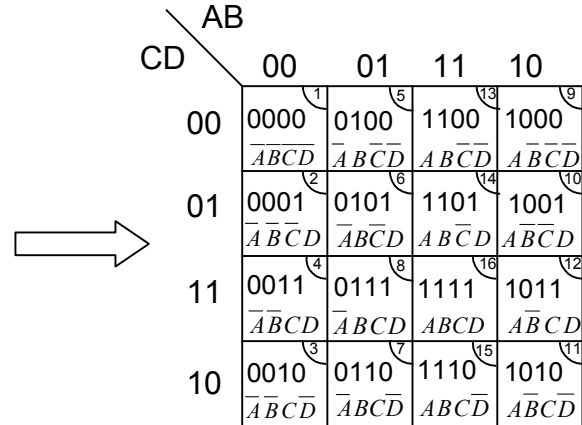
| CD \ AB | 00 | 01 | 11 | 10 |
|---|---|---|---|---|
| 00 | 1 0000 $\overline{A}\overline{B}\overline{C}\overline{D}$ | 5 0100 $\overline{A}B\overline{C}\overline{D}$ | 13 1100 $AB\overline{C}\overline{D}$ | 9 1000 $A\overline{B}\overline{C}\overline{D}$ |
| 01 | 2 0001 $\overline{A}\overline{B}\overline{C}D$ | 6 0101 $\overline{A}B\overline{C}D$ | 14 1101 $AB\overline{C}D$ | 10 1001 $A\overline{B}\overline{C}D$ |
| 11 | 4 0011 $\overline{A}\overline{B}CD$ | 8 0111 $\overline{A}BCD$ | 16 1111 $ABCD$ | 12 1011 $A\overline{B}CD$ |
| 10 | 3 0010 $\overline{A}\overline{B}C\overline{D}$ | 7 0110 $\overline{A}BC\overline{D}$ | 15 1110 $ABC\overline{D}$ | 11 1010 $A\overline{B}C\overline{D}$ |